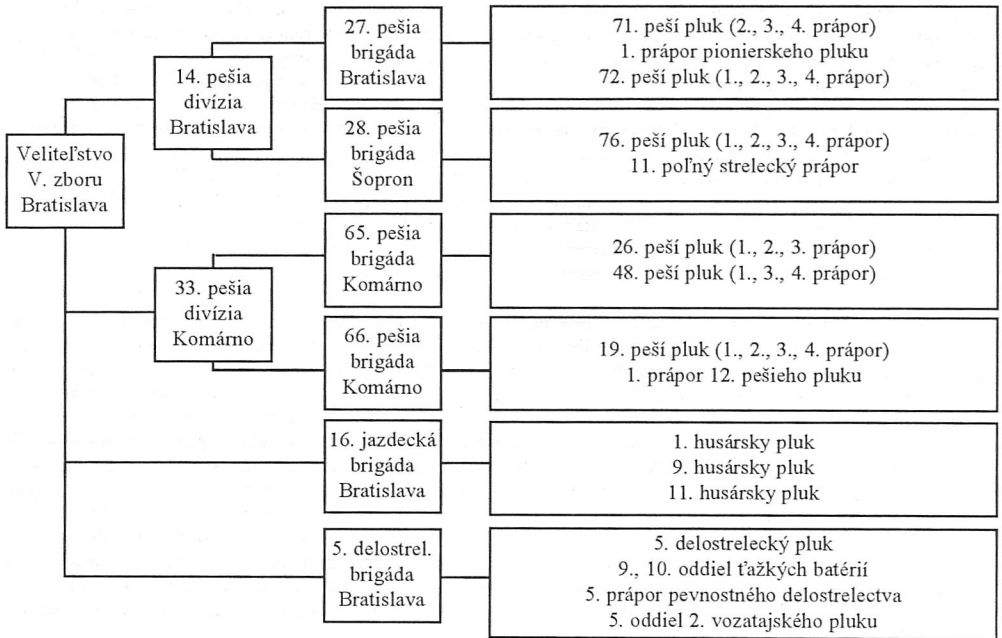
Veliteľstvo V. zboru Bratislava

14. pešia divízia Bratislava

27. pešia brigáda Bratislava

71. peší pluk (2., 3., 4. prápor)
1. prápor pionierskeho pluku
72. peší pluk (1., 2., 3., 4. prápor)

28. pešia brigáda Šopron

76. peší pluk (1., 2., 3., 4. prápor)
11. poľný strelecký prápor

33. pešia divízia Komárno

65. pešia brigáda Komárno

26. peší pluk (1., 2., 3. prápor)
48. peší pluk (1., 3., 4. prápor)

66. pešia brigáda Komárno

19. peší pluk (1., 2., 3., 4. prápor)
1. prápor 12. pešieho pluku

16. jazdecká brigáda Bratislava

1. husársky pluk
9. husársky pluk
11. husársky pluk

5. delostrel. brigáda Bratislava

5. delostrelecký pluk
9., 10. oddiel ťažkých batérií
5. prápor pevnostného delostrelectva
5. oddiel 2. vozatajského pluku